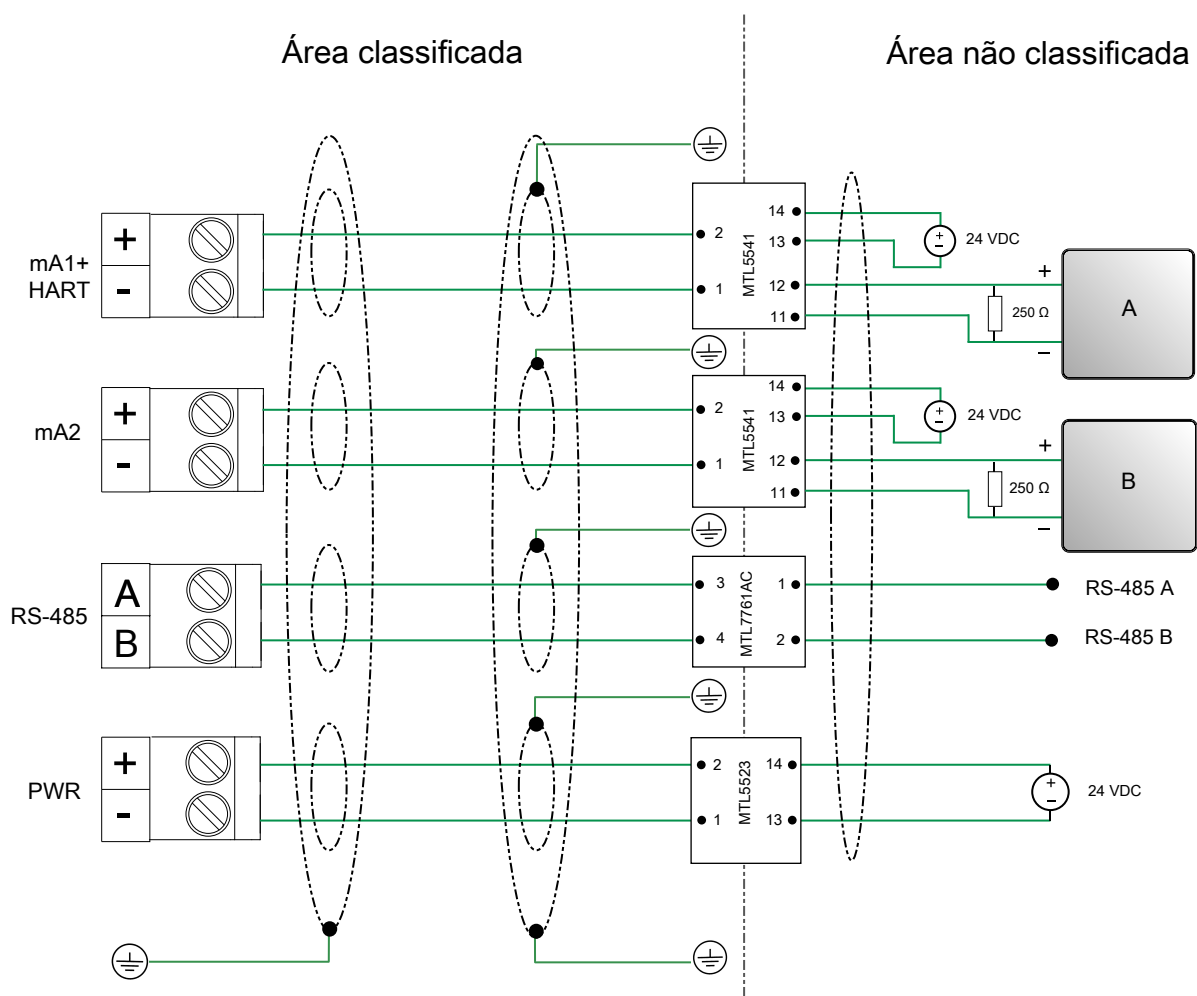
Área classificada

Área não classificada

mA1+ HART
+
-

2
1
MTL5541
14
13
12
11
24 VDC
+
250 Ω
A
–

mA2
+
-

2
1
MTL5541
14
13
12
11
24 VDC
+
250 Ω
B
–

RS-485
A
B

3
4
MTL7761AC
1
2
RS-485 A
RS-485 B

PWR
+
-

2
1
MTL5523
14
13
24 VDC